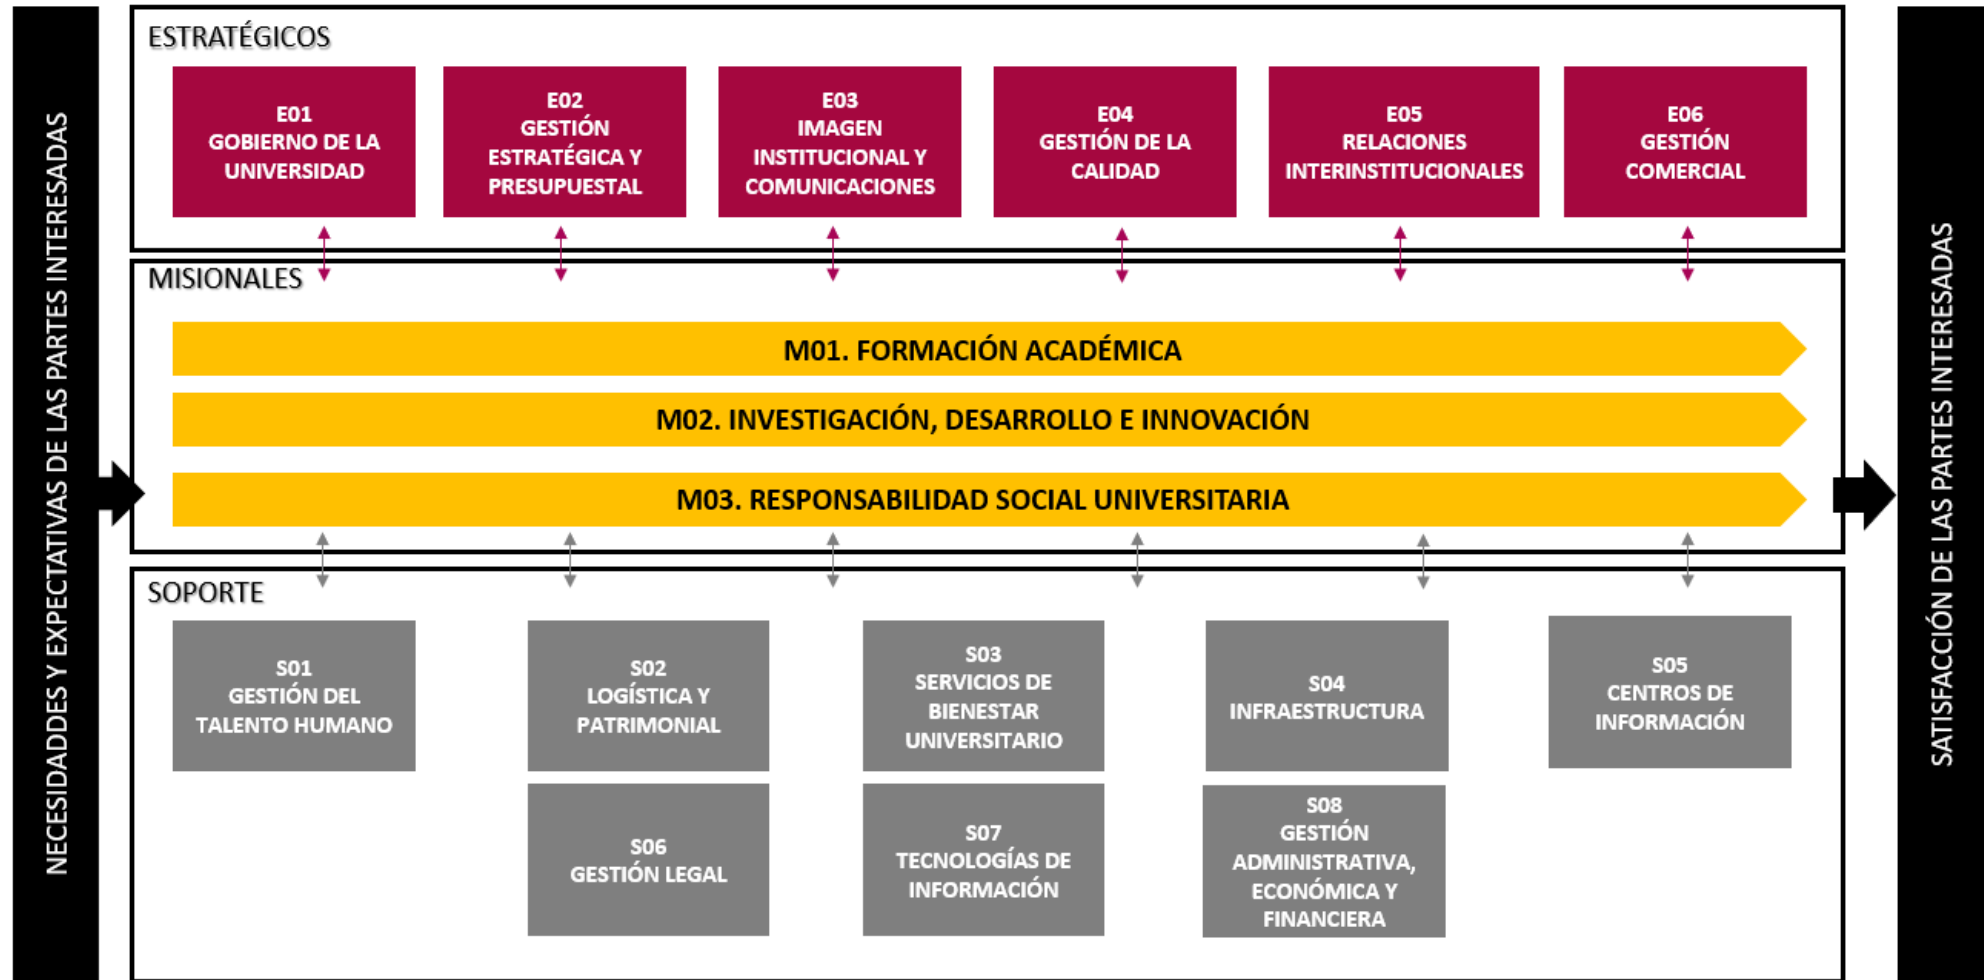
NECESIDADDES Y EXPECTATIVAS DE LAS PARTES INTERESADAS

ESTRATÉGICOS

E01
GOBIERNO DE LA UNIVERSIDAD

E02
GESTIÓN ESTRATÉGICA Y PRESUPUESTAL

E03
IMAGEN INSTITUCIONAL Y COMUNICACIONES

E04
GESTIÓN DE LA CALIDAD

E05
RELACIONES INTERINSTITUCIONALES

E06
GESTIÓN COMERCIAL

MISIONALES

M01. FORMACIÓN ACADÉMICA

M02. INVESTIGACIÓN, DESARROLLO E INNOVACIÓN

M03. RESPONSABILIDAD SOCIAL UNIVERSITARIA

SOPORTE

S01
GESTIÓN DEL TALENTO HUMANO

S02
LOGÍSTICA Y PATRIMONIAL

S03
SERVICIOS DE BIENESTAR UNIVERSITARIO

S04
INFRAESTRUCTURA

S05
CENTROS DE INFORMACIÓN

S06
GESTIÓN LEGAL

S07
TECNOLOGÍAS DE INFORMACIÓN

S08
GESTIÓN ADMINISTRATIVA, ECONÓMICA Y FINANCIERA

SATISFACCIÓN DE LAS PARTES INTERESADAS